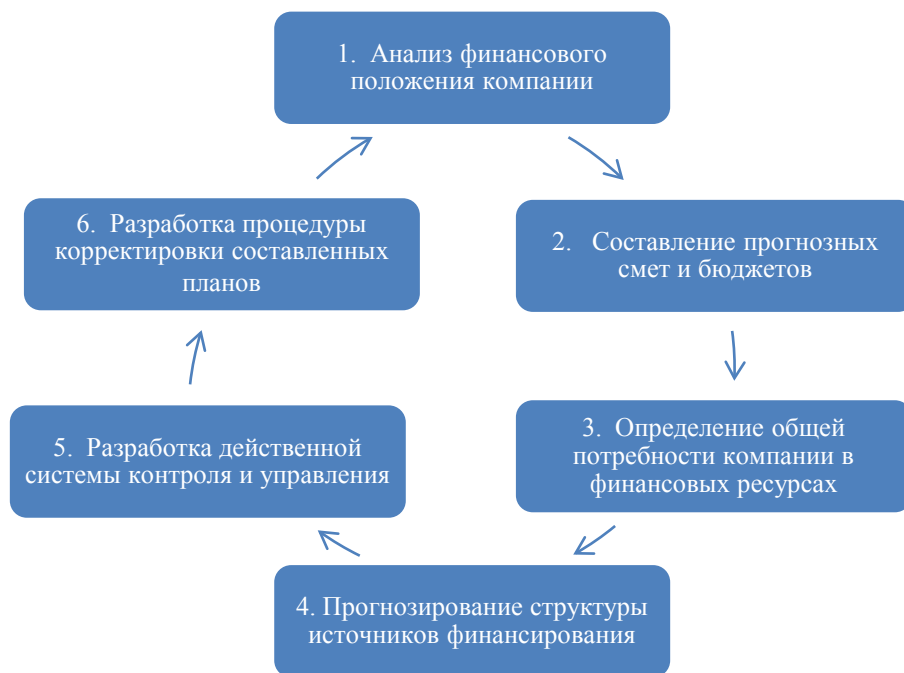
1. Анализ финансового положения компании

2. Составление прогнозных смет и бюджетов

3. Определение общей потребности компании в финансовых ресурсах

4. Прогнозирование структуры источников финансирования

5. Разработка действенной системы контроля и управления

6. Разработка процедуры корректировки составленных планов